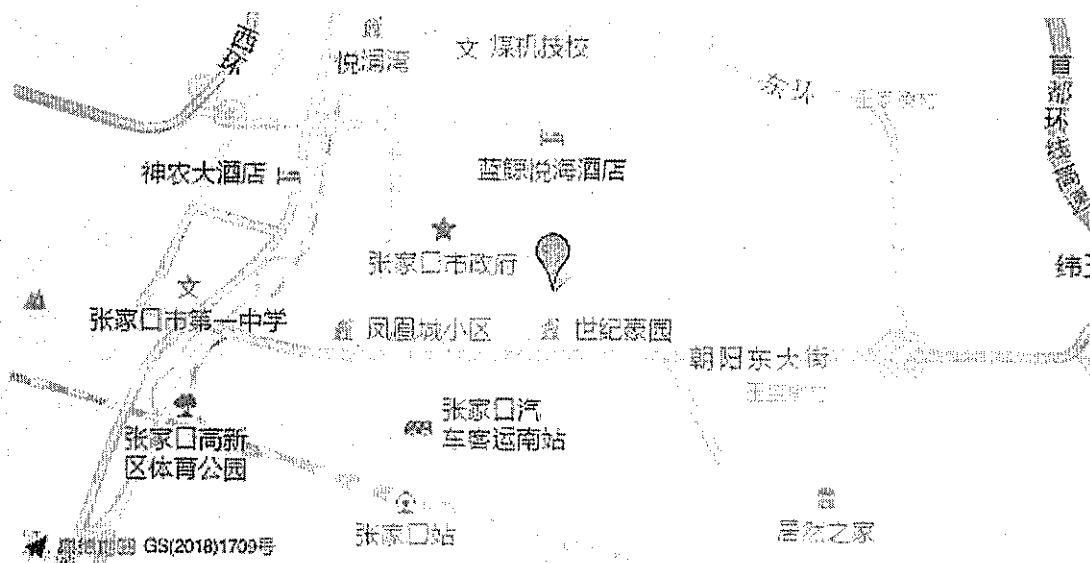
西环
悦海湾
文 煤机技校
东环
首都环线高速
神农大酒店
蓝鲸悦海酒店
张家口市政府
纬
文
张家口市第一中学
凤凰城小区
世纪豪园
朝阳东大街
张家口高新区体育公园
张家口汽车客运南站
张家口站
居然之家
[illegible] GS(2018)1709号